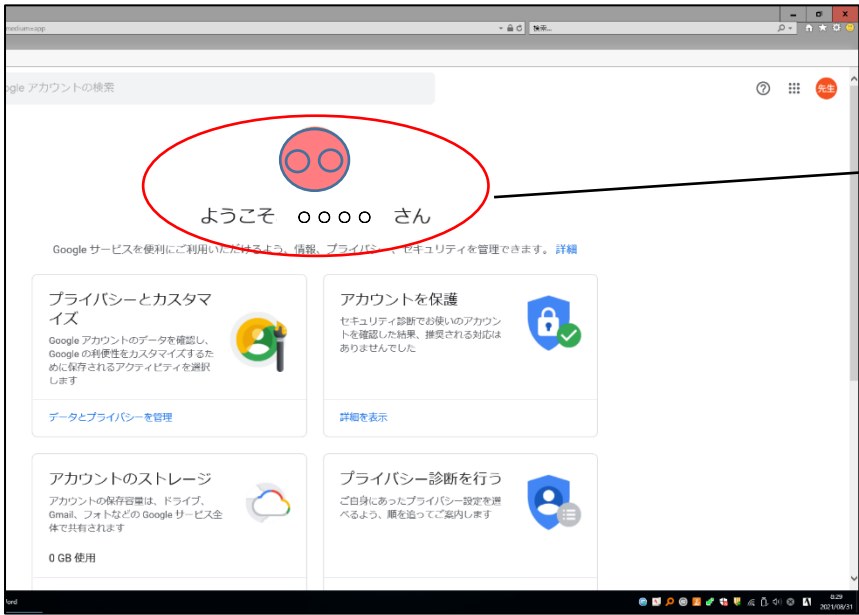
medianwapp

検索...

ogle アカウントの検索

先生

○○

ようこそ　○○○○　さん

Google サービスを便利にご利用いただけるよう、情報、プライバシー、セキュリティを管理できます。詳細

プライバシーとカスタマイズ

Google アカウントのデータを確認し、Google の利便性をカスタマイズするために保存されるアクティビティを選択します

データとプライバシーを管理

アカウントを保護

セキュリティ診断でお使いのアカウントを確認した結果、推奨される対応はありませんでした

詳細を表示

アカウントのストレージ

アカウントの保存容量は、ドライブ、Gmail、フォトなどの Google サービス全体で共有されます

0 GB 使用

プライバシー診断を行う

ご自身にあったプライバシー設定を選べるよう、順を追ってご案内します

ford

8:29
2021/08/31